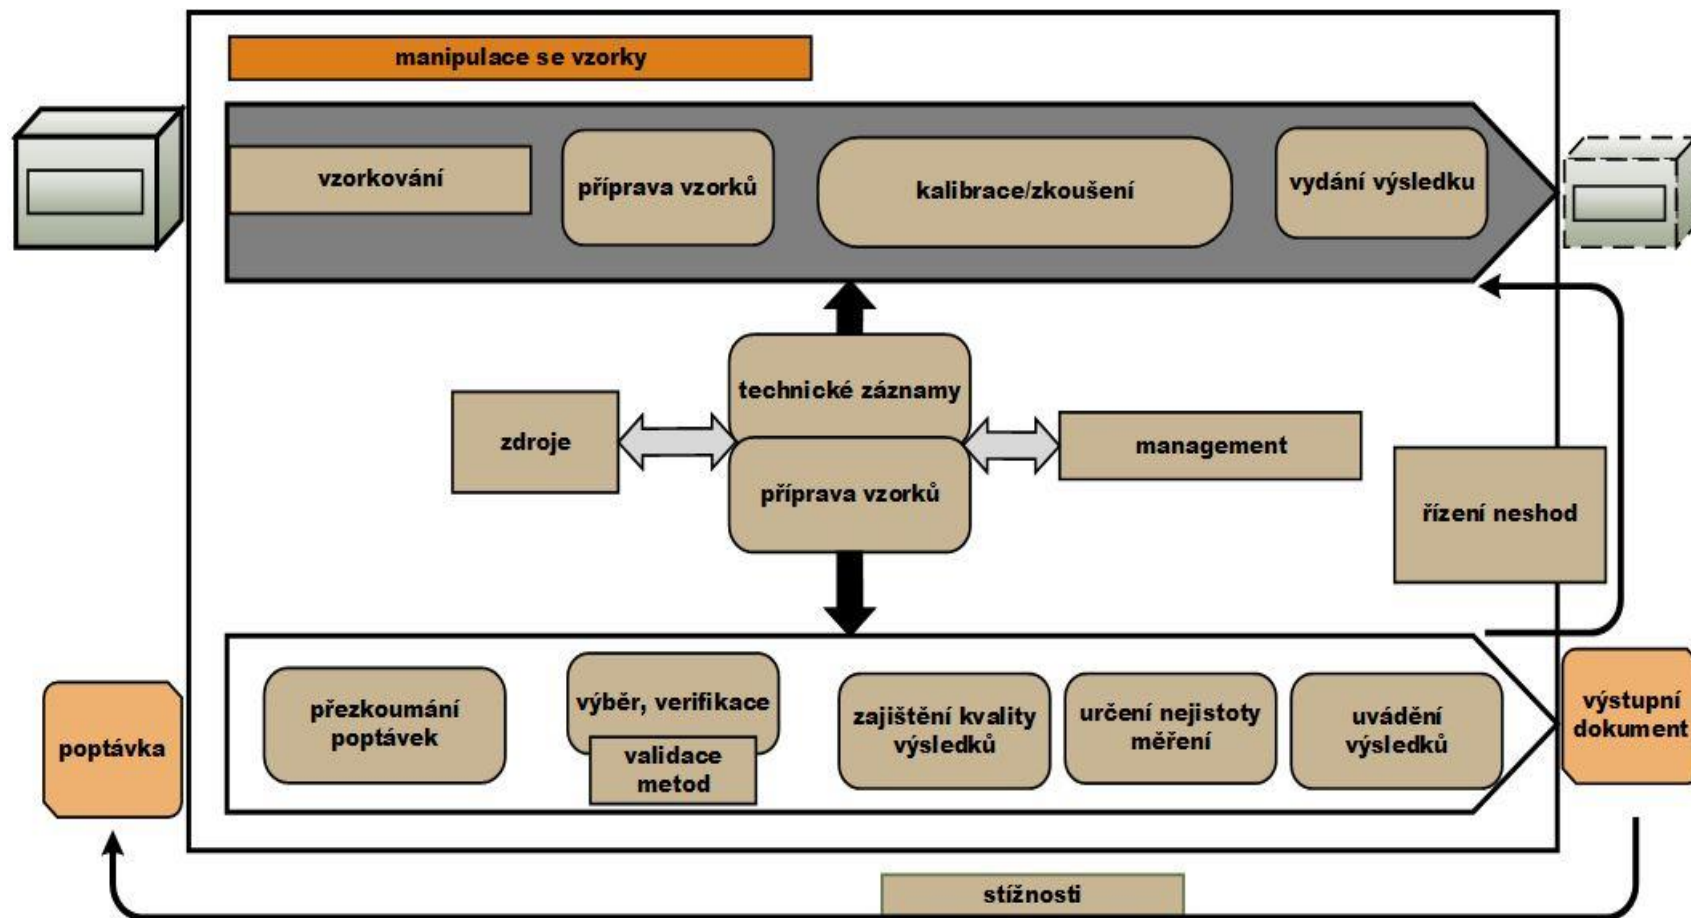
manipulace se vzorky

vzorkování

příprava vzorků

kalibrace/zkoušení

vydání výsledku

technické záznamy

zdroje

management

příprava vzorků

řízení neshod

poptávka

přezkoumání poptávek

výběr, verifikace

validace metod

zajištění kvality výsledků

určení nejistoty měření

uvádění výsledků

výstupní dokument

stížnosti